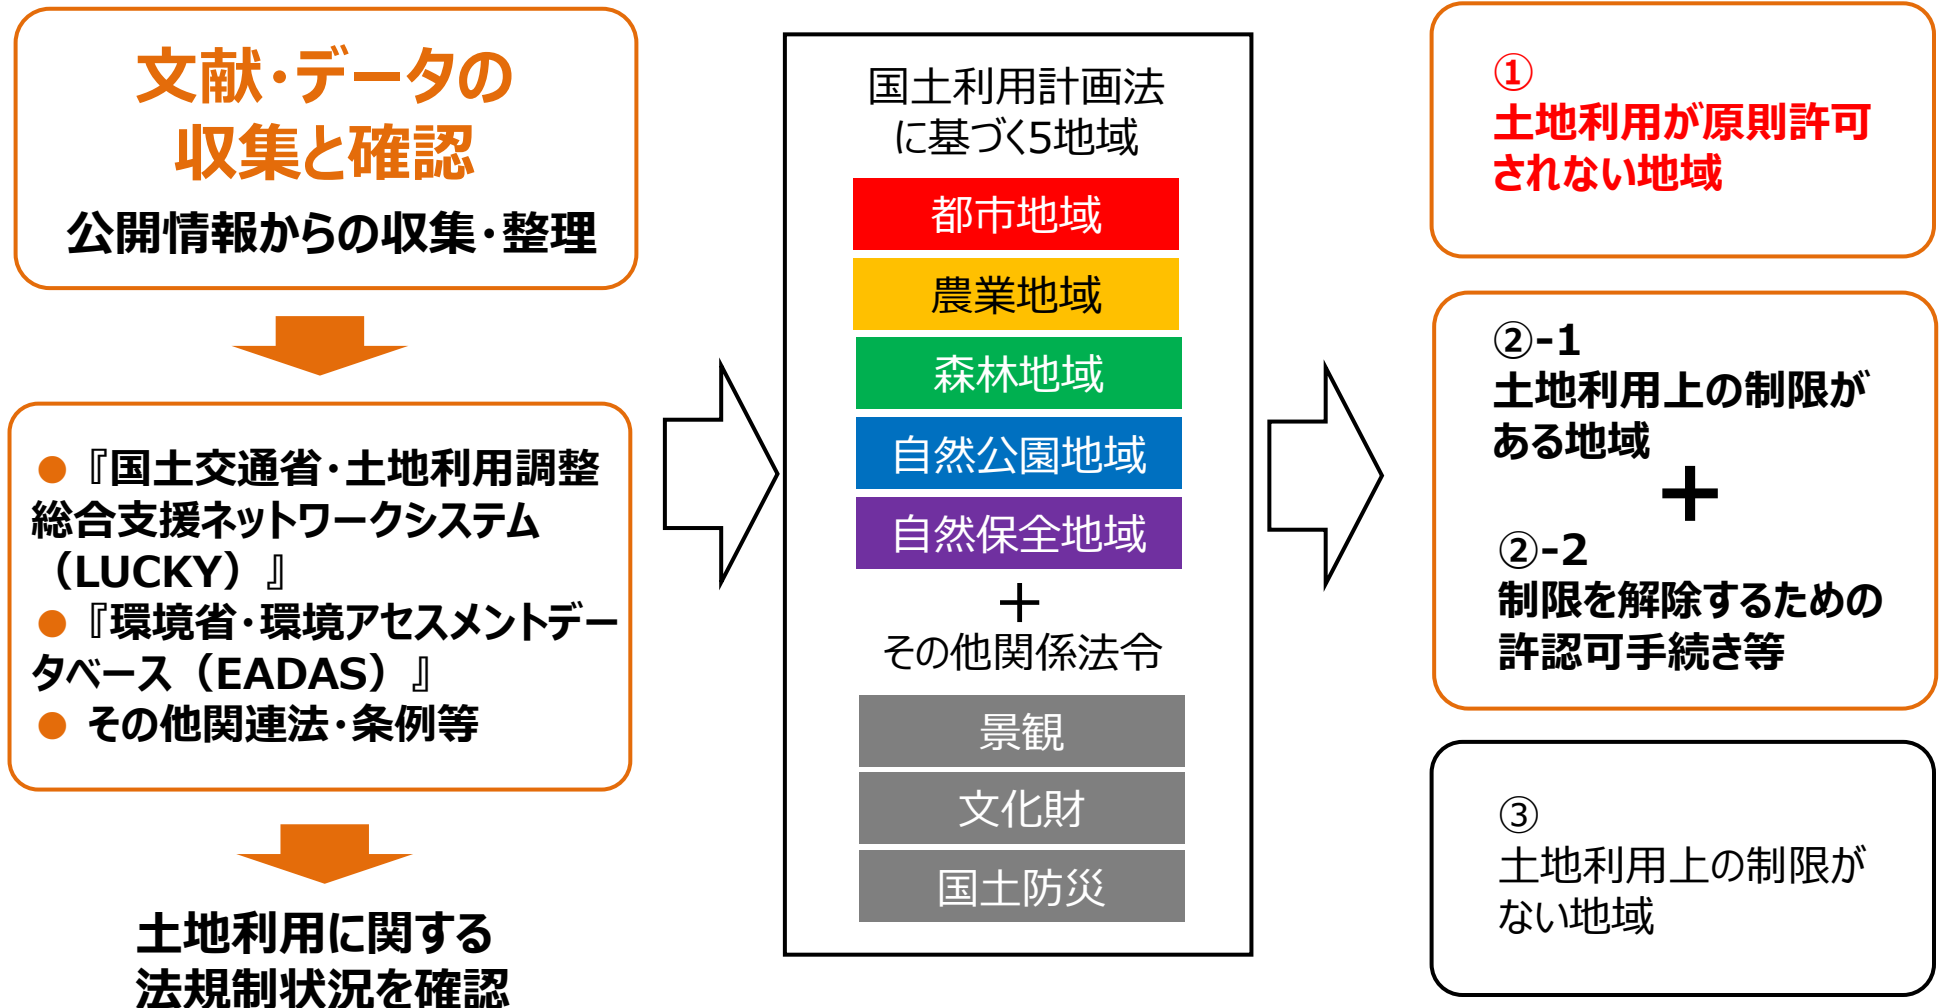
文献・データの
収集と確認
公開情報からの収集・整理

●『国土交通省・土地利用調整総合支援ネットワークシステム（LUCKY）』
●『環境省・環境アセスメントデータベース（EADAS）』
● その他関連法・条例等

土地利用に関する
法規制状況を確認

国土利用計画法
に基づく5地域

都市地域
農業地域
森林地域
自然公園地域
自然保全地域
＋
その他関係法令
景観
文化財
国土防災

①
土地利用が原則許可されない地域

②-1
土地利用上の制限がある地域
＋
②-2
制限を解除するための許認可手続き等

③
土地利用上の制限がない地域